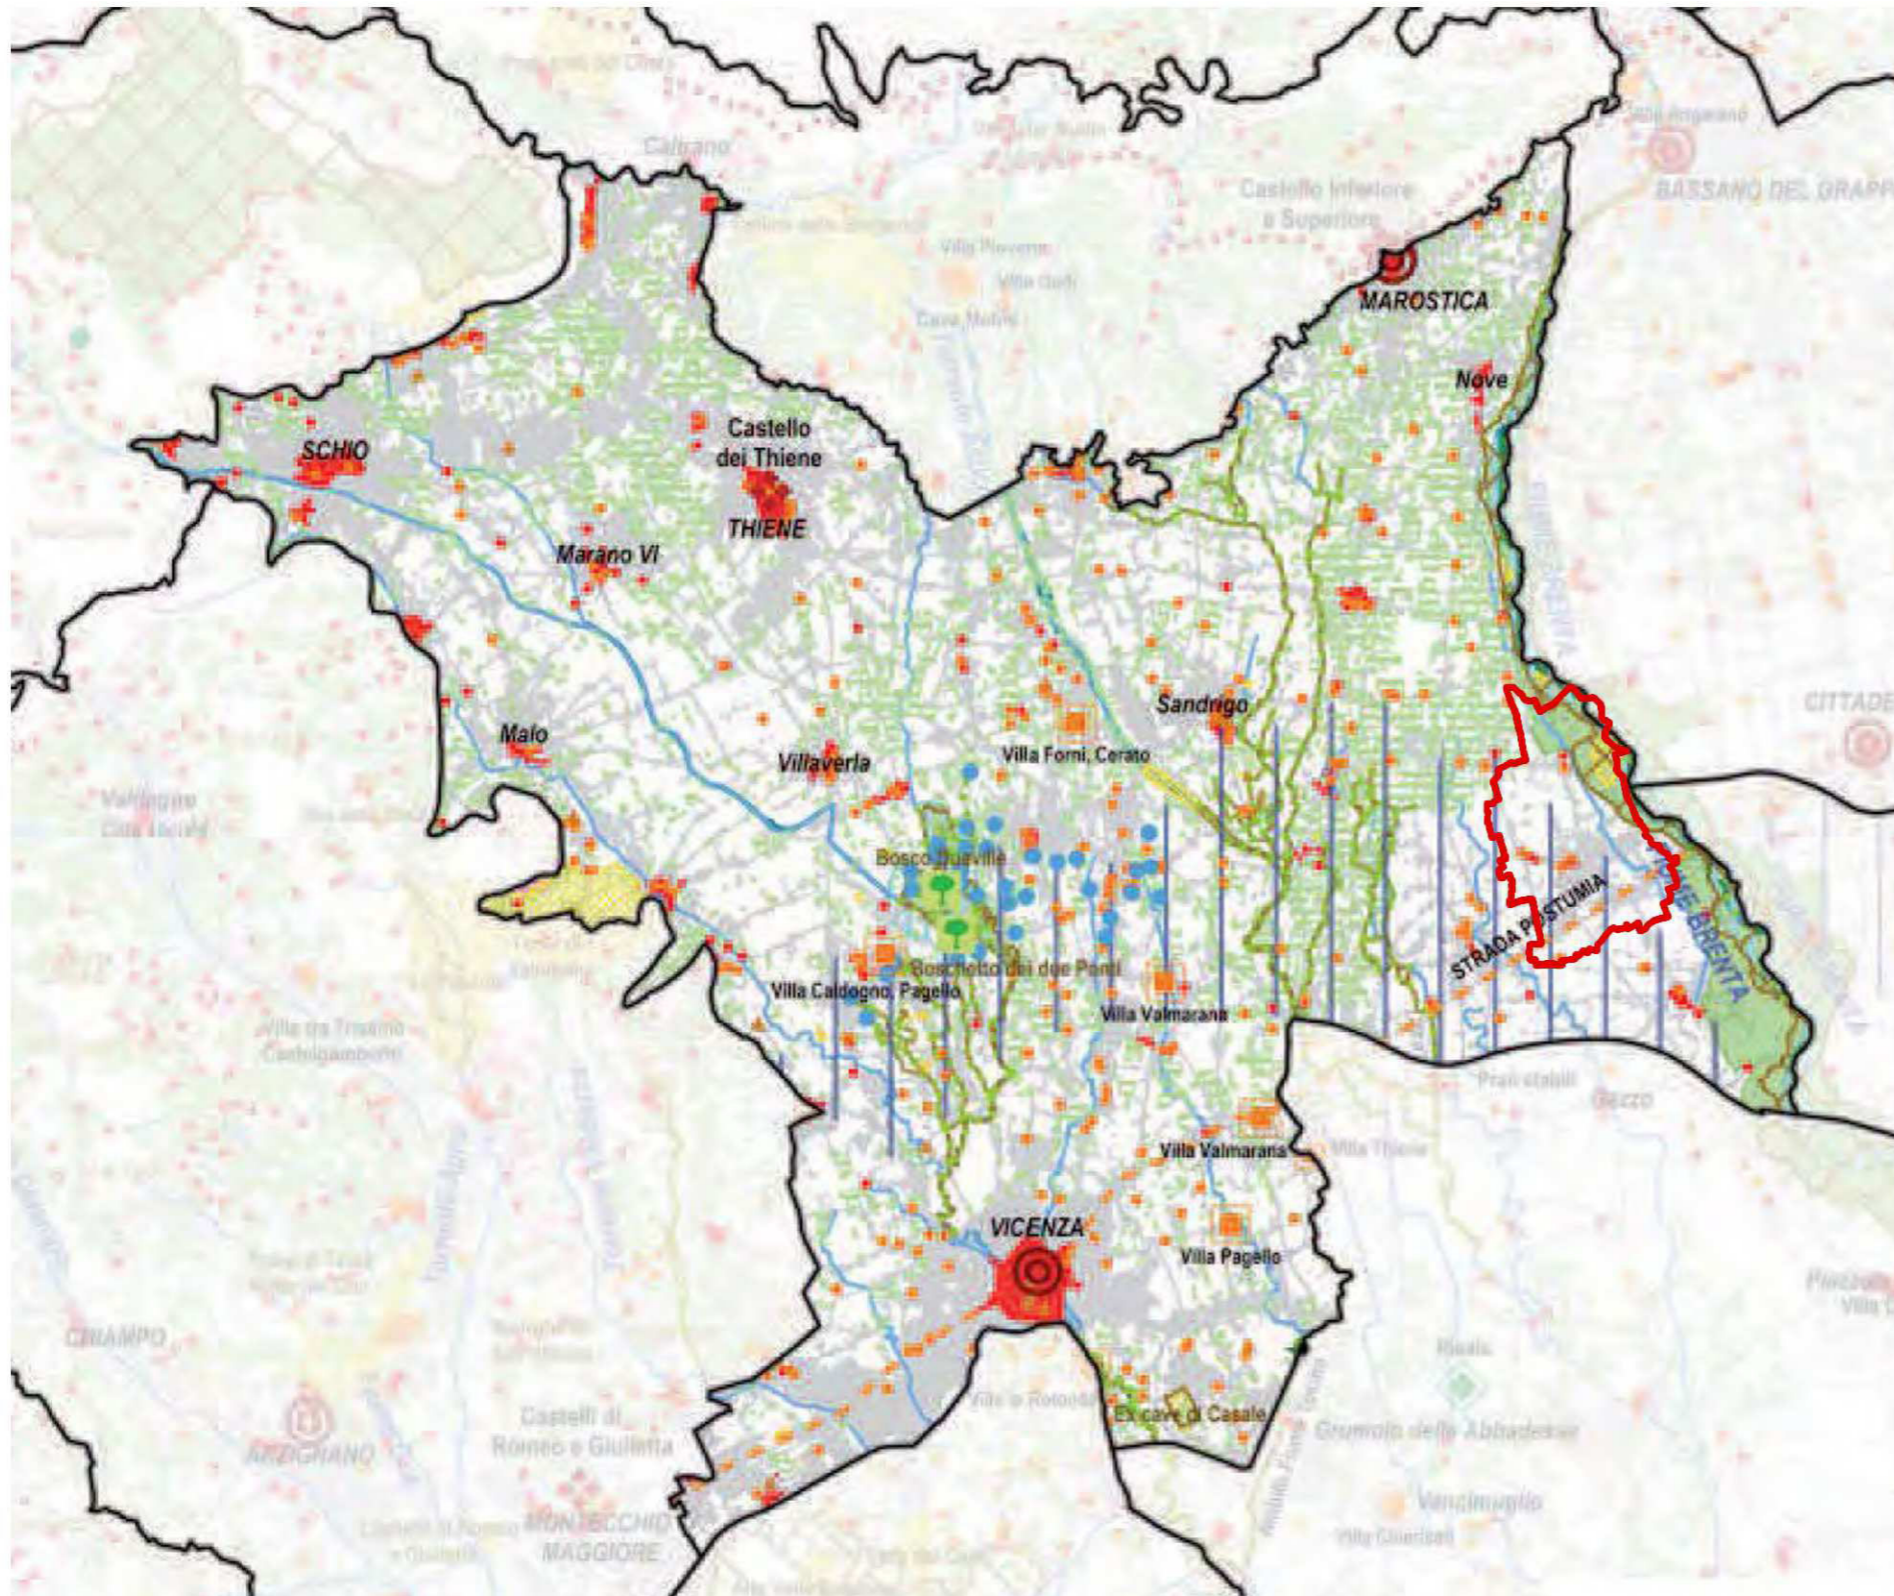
Calvrano

Castello Inferiore e Superiore

BASSANO DEL GRAPP

Villa Piovene

Villa Godi

Cava Molini

MAROSTICA

Nove

Castello dei Thiene

SCHIO

THIENE

Marano Vi

FIUME BRENTA

Sandrigo

CITTADE

Malo

Villaverla

Villa Forni, Cerato

Valdagno

Bosco Dueville

STRADA POSTUMIA

FIUME BRENTA

Boschetto dei due Ponti

Villa Caldogno, Pagello

Villa Valmarana

Villa da Trissino Castelgomberto

Prati stabili

Gazzo

Villa Valmarana

Villa Thiene

VICENZA

Villa Pagello

CHIAMPO

Castelli di Romeo e Giulietta

Villa la Rotonda

Ex cave di Casale

Grumolo delle Abbadesse

ARZIGNANO

MONTECCHIO MAGGIORE

Vancimuglio

Villa Chiericati